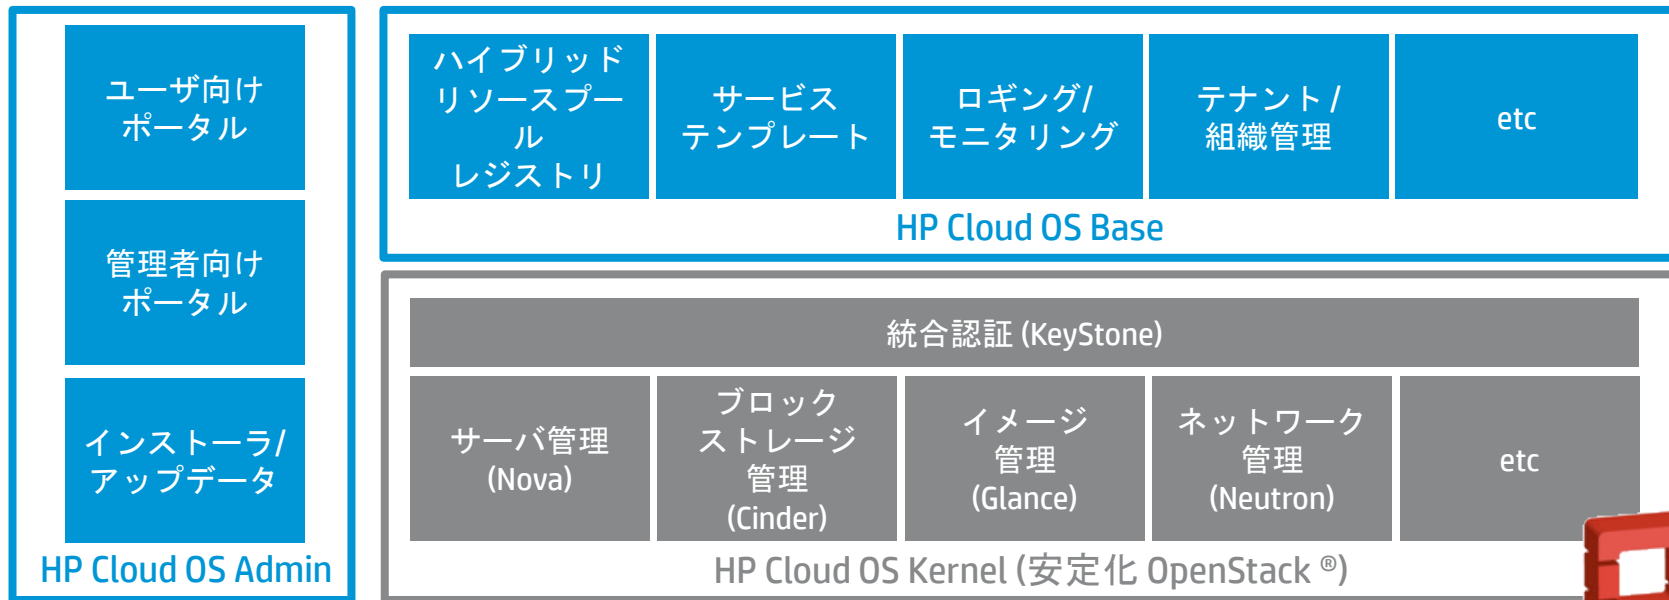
ユーザ向け
ポータル

管理者向け
ポータル

インストーラ/
アップデータ

HP Cloud OS Admin

ハイブリッド
リソースプール
レジストリ

サービス
テンプレート

ロギング/
モニタリング

テナント/
組織管理

etc

HP Cloud OS Base

統合認証 (KeyStone)

サーバ管理
(Nova)

ブロック
ストレージ
管理
(Cinder)

イメージ
管理
(Glance)

ネットワーク
管理
(Neutron)

etc

HP Cloud OS Kernel (安定化 OpenStack ®)